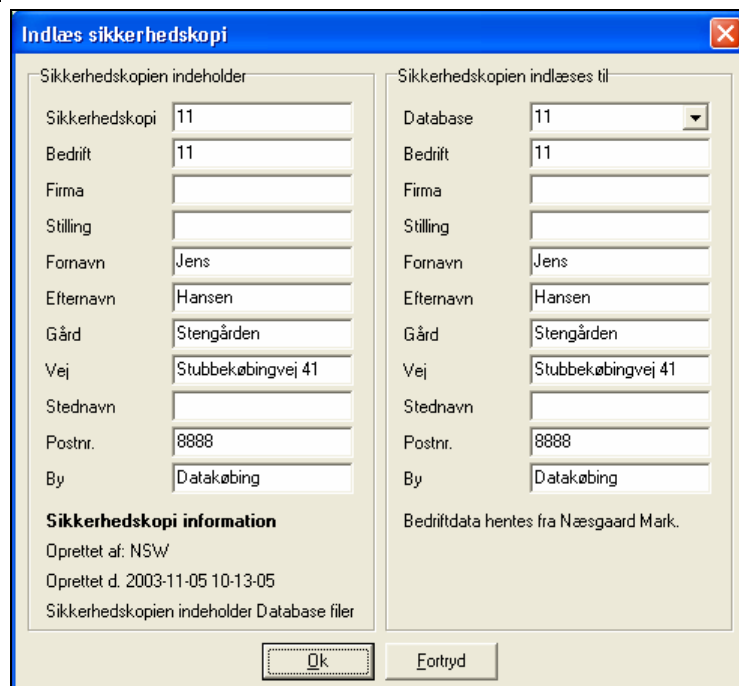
Indlæs sikkerhedskopi

Sikkerhedskopien indeholder

| | |
|---|---|
| Sikkerhedskopi | 11 |
| Bedrift | 11 |
| Firma | |
| Stilling | |
| Fornavn | Jens |
| Efternavn | Hansen |
| Gård | Stengården |
| Vej | Stubbekøbingvej 41 |
| Stednavn | |
| Postnr. | 8888 |
| By | Datakøbing |

Sikkerhedskopi information

Oprettet af: NSW

Oprettet d. 2003-11-05 10-13-05

Sikkerhedskopien indeholder Database filer

Sikkerhedskopien indlæses til

| | |
|---|---|
| Database | 11 |
| Bedrift | 11 |
| Firma | |
| Stilling | |
| Fornavn | Jens |
| Efternavn | Hansen |
| Gård | Stengården |
| Vej | Stubbekøbingvej 41 |
| Stednavn | |
| Postnr. | 8888 |
| By | Datakøbing |

Bedriftdata hentes fra Næsgaard Mark.

Ok

Fortryd